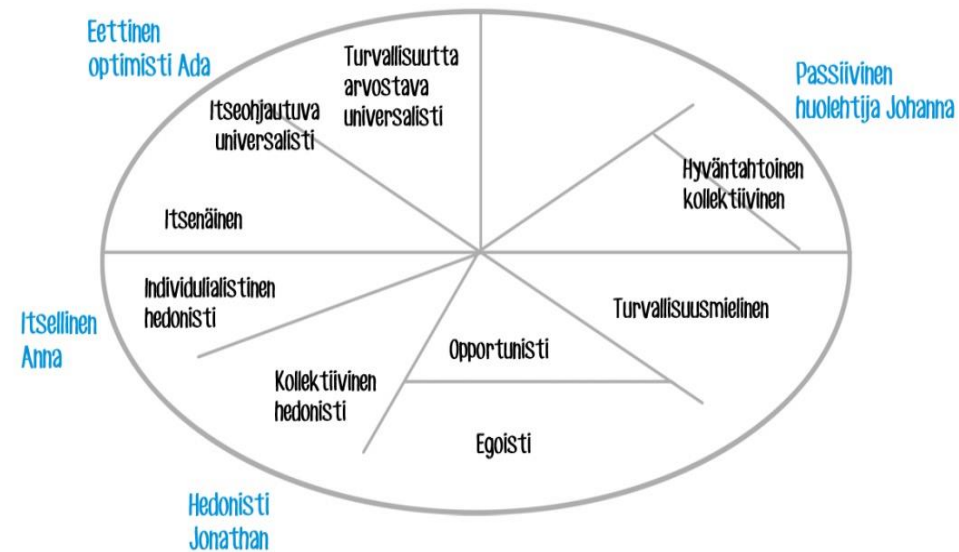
Eettinen optimisti Ada

Turvallisuutta arvostava universalisti

Passiivinen huolehtija Johanna

Itseohjautuva universalisti

Hyväntahtoinen kollektiivinen

Itsenäinen

Individulialistinen hedonisti

Turvallisuusmielinen

Itsellinen Anna

Opportunisti

Kollektiivinen hedonisti

Egoisti

Hedonisti Jonathan